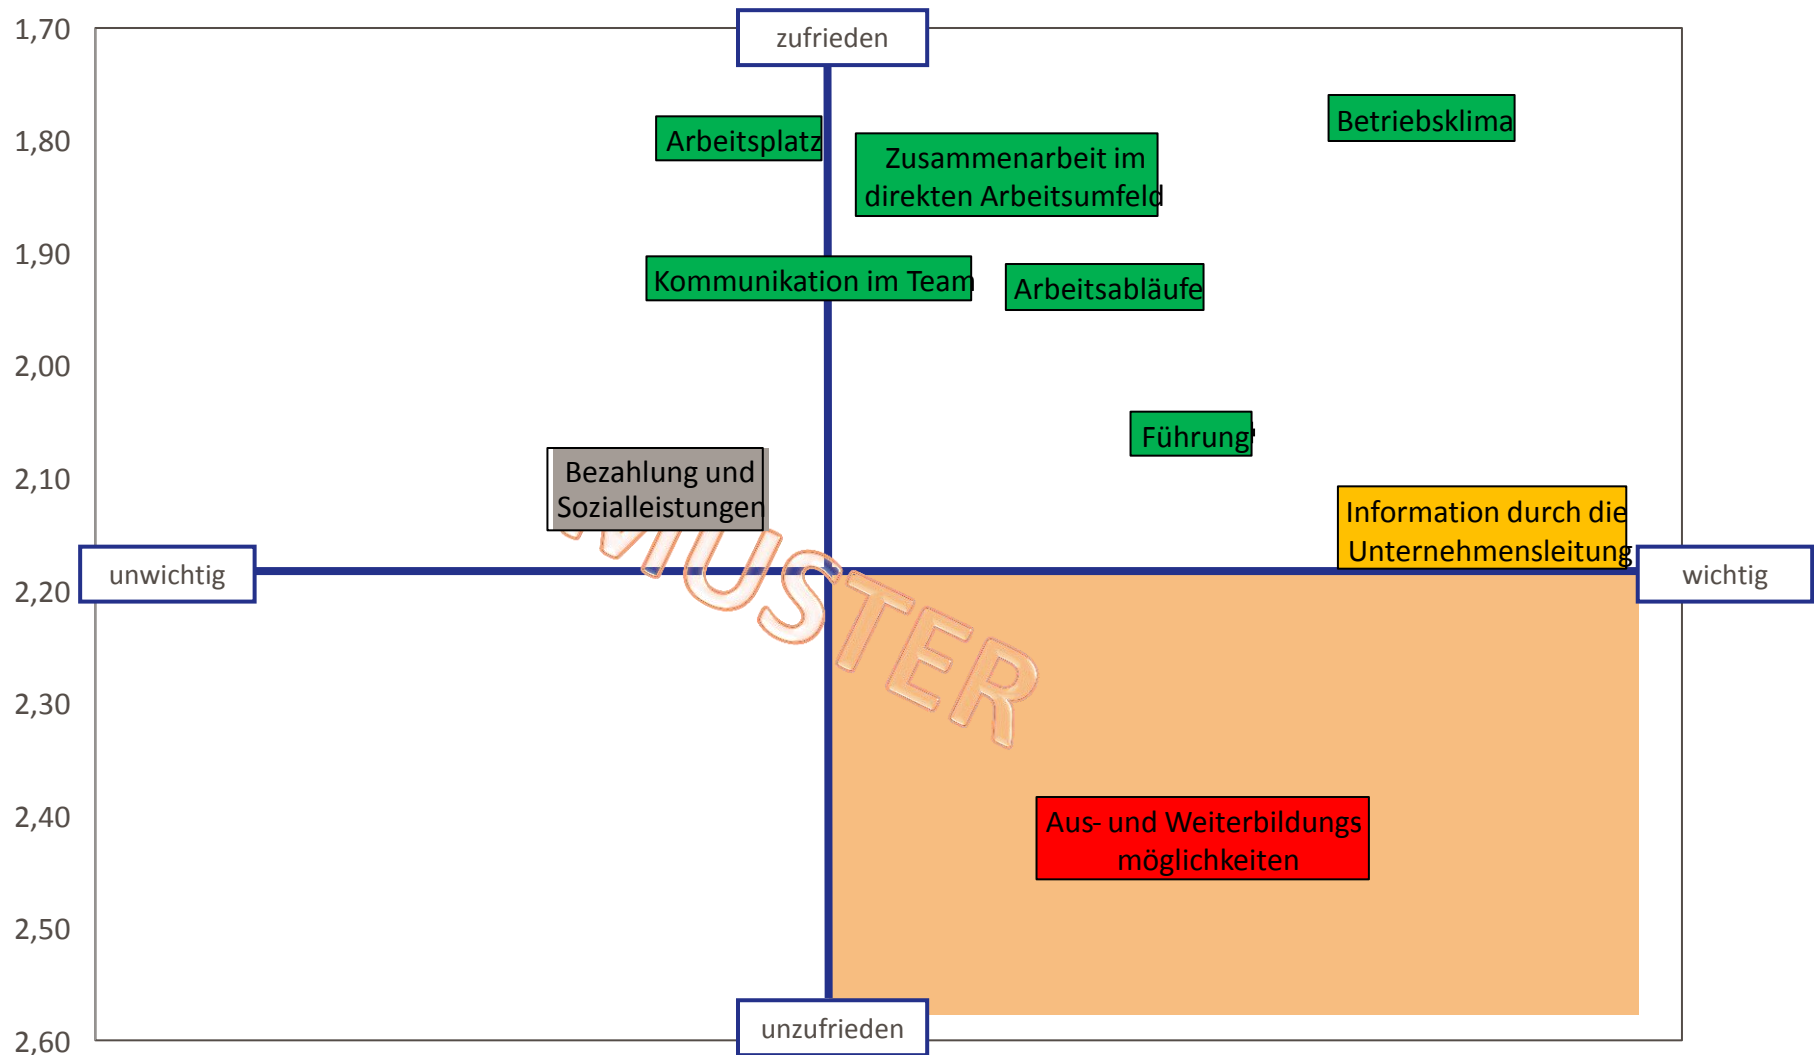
1,70
1,80
1,90
2,00
2,10
2,20
2,30
2,40
2,50
2,60

zufrieden

Arbeitsplatz

Zusammenarbeit im direkten Arbeitsumfeld

Betriebsklima

Kommunikation im Team

Arbeitsabläufe

Führung

Bezahlung und Sozialleistungen

Information durch die Unternehmensleitung

unwichtig

wichtig

MUSTER

Aus- und Weiterbildungs möglichkeiten

unzufrieden